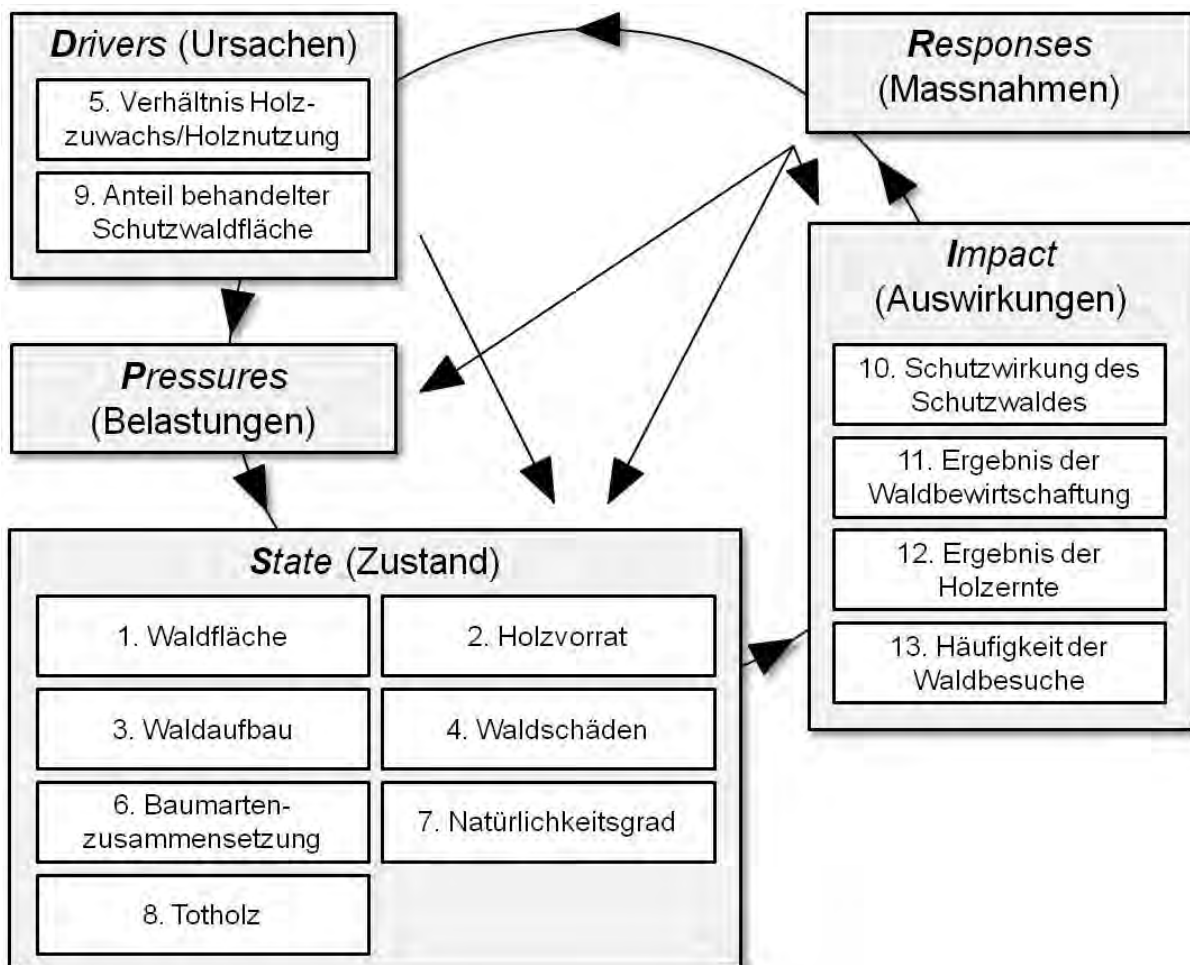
**Drivers** (Ursachen)

5. Verhältnis Holzzuwachs/Holznutzung

9. Anteil behandelter Schutzwaldfläche

**Responses** (Massnahmen)

**Pressures** (Belastungen)

**Impact** (Auswirkungen)

10. Schutzwirkung des Schutzwaldes

11. Ergebnis der Waldbewirtschaftung

12. Ergebnis der Holzernte

13. Häufigkeit der Waldbesuche

**State** (Zustand)

1. Waldfläche

2. Holzvorrat

3. Waldaufbau

4. Waldschäden

6. Baumartenzusammensetzung

7. Natürlichkeitsgrad

8. Totholz